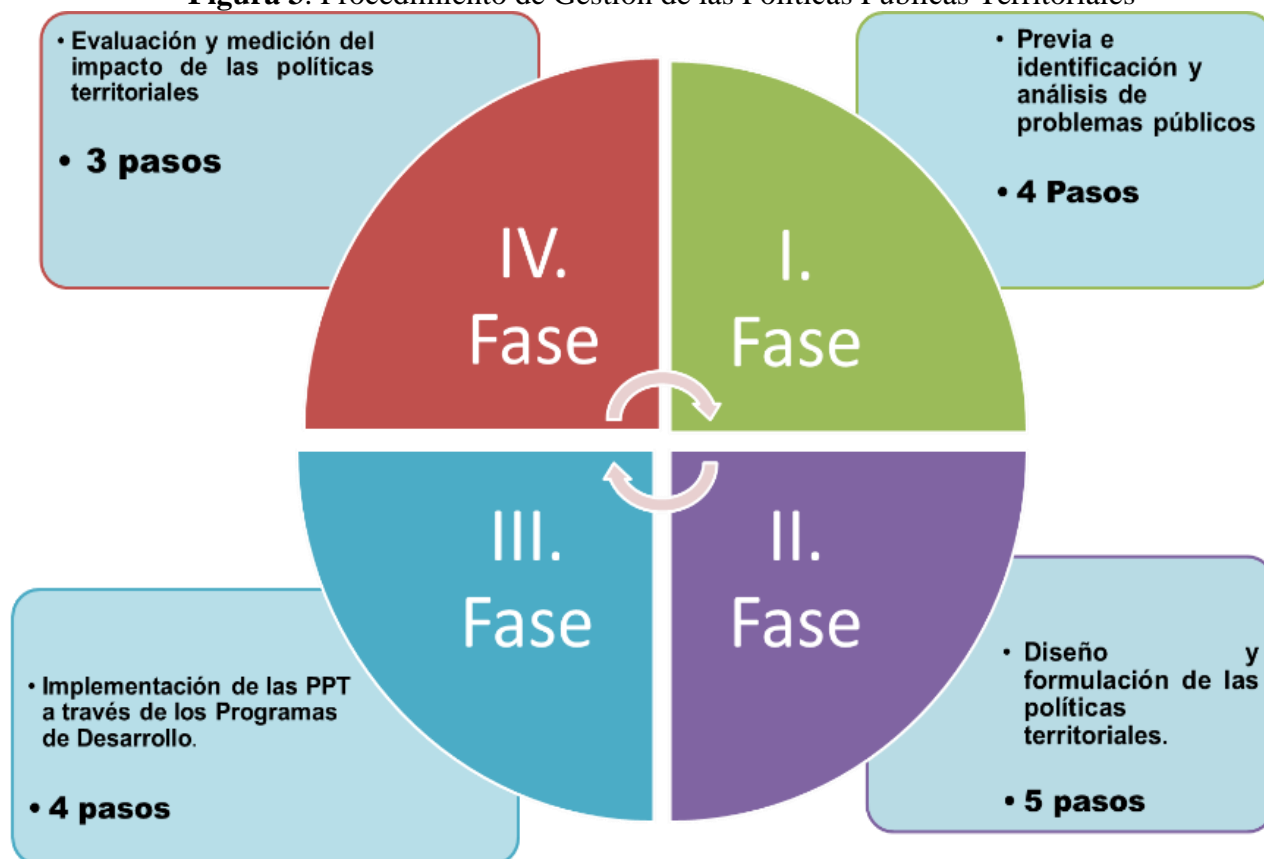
Figura 3. Procedimiento de Gestión de las Políticas Públicas Territoriales

• Evaluación y medición del impacto de las políticas territoriales

• 3 pasos

• Previa e identificación y análisis de problemas públicos

• 4 Pasos

IV. Fase

I. Fase

III. Fase

II. Fase

• Implementación de las PPT a través de los Programas de Desarrollo.

• 4 pasos

• Diseño y formulación de las políticas territoriales.

• 5 pasos